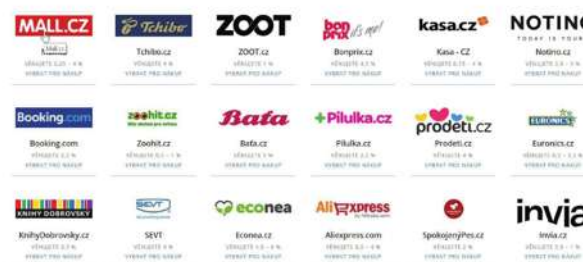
MALL.CZ
Mall.cz
Tchibo
Tchibo.cz
ZOOT
ZOOT.cz
bon prix
Bonprix.cz
kasa.cz
Kasa - CZ
NOTINO
Notino.cz

Booking.com
Booking.com
zoohit.cz
Zoohit.cz
Bata
Bata.cz
+Pilulka.cz
Pilulka.cz
prodeti.cz
Prodeti.cz
EURONICS
Euronics.cz

KNIHY DOBROVSKÝ
KnihyDobrovsky.cz
SEVT
SEVT
econea
Econea.cz
AliExpress
Aliexpress.com
SpokojenýPes.cz
invia
Invia.cz